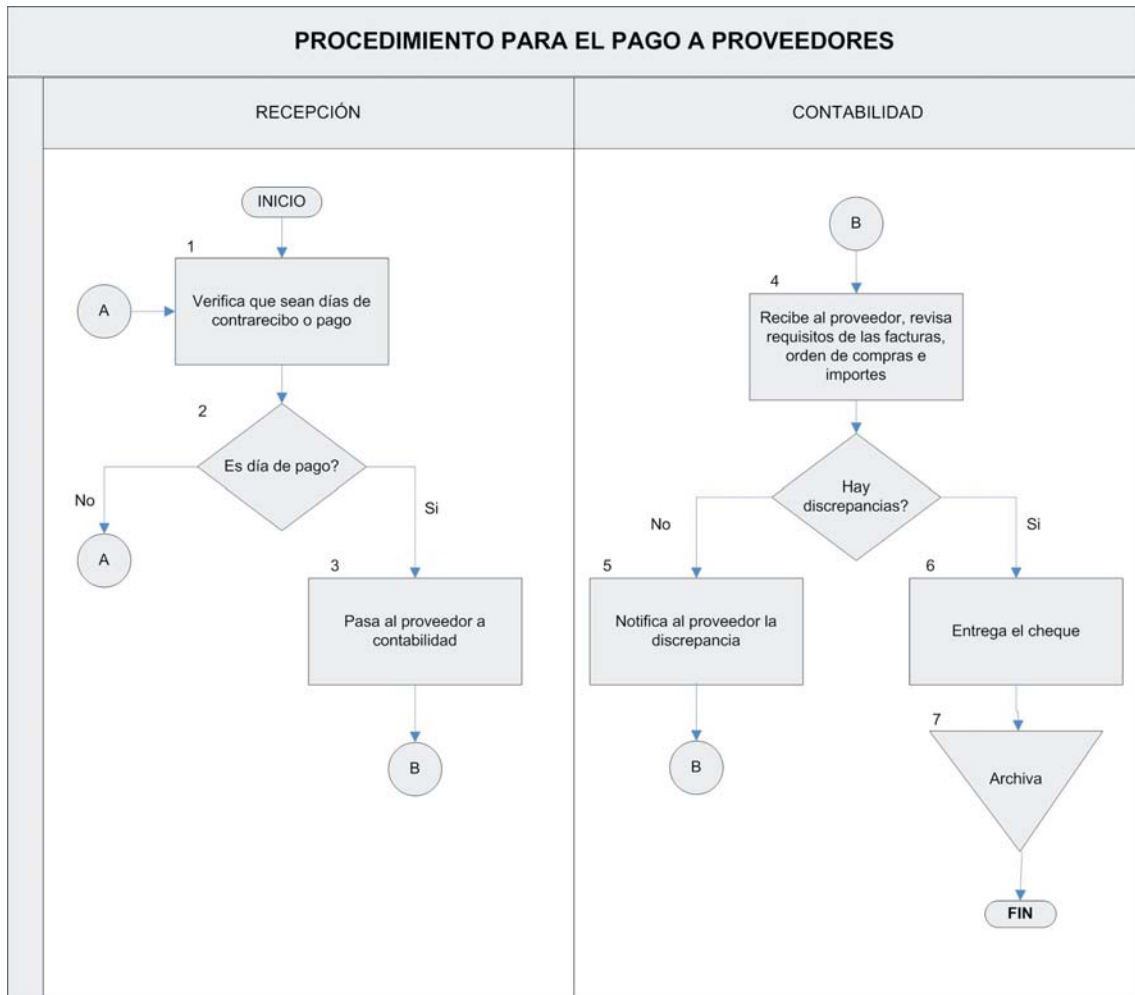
PROCEDIMIENTO PARA EL PAGO A PROVEEDORES

RECEPCIÓN

INICIO

1

A

Verifica que sean días de contrarecibo o pago

2

Es día de pago?

No

A

Si

3

Pasa al proveedor a contabilidad

B

CONTABILIDAD

B

4

Recibe al proveedor, revisa requisitos de las facturas, orden de compras e importes

Hay discrepancias?

No

Si

5

Notifica al proveedor la discrepancia

B

6

Entrega el cheque

7

Archiva

FIN